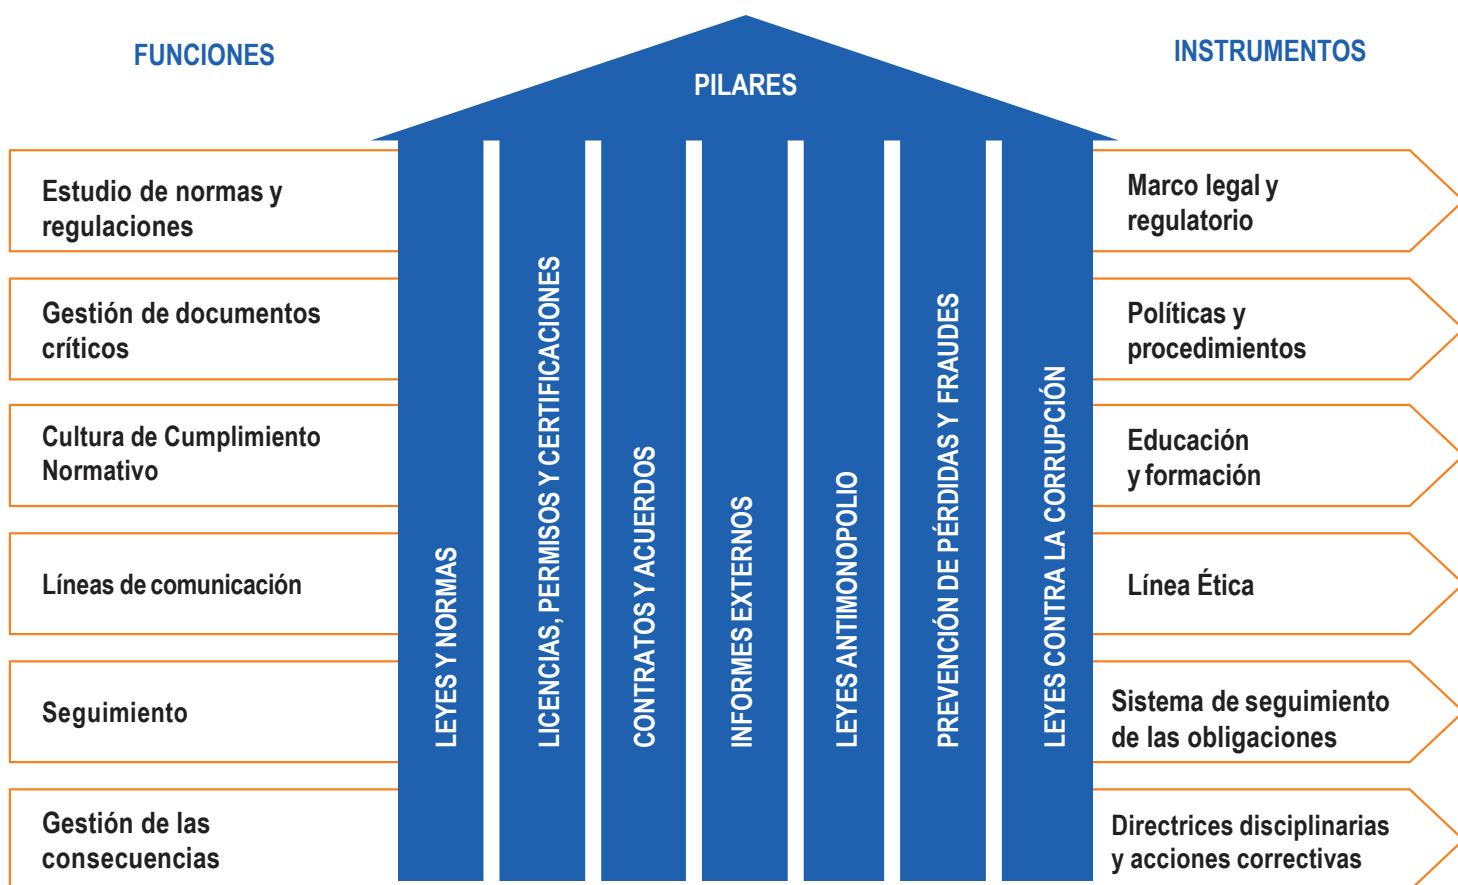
FUNCIONES

PILARES

INSTRUMENTOS

Estudio de normas y regulaciones

Gestión de documentos críticos

Cultura de Cumplimiento Normativo

Líneas de comunicación

Seguimiento

Gestión de las consecuencias

LEYES Y NORMAS

LICENCIAS, PERMISOS Y CERTIFICACIONES

CONTRATOS Y ACUERDOS

INFORMES EXTERNOS

LEYES ANTIMONOPOLIO

PREVENCIÓN DE PÉRDIDAS Y FRAUDES

LEYES CONTRA LA CORRUPCIÓN

Marco legal y regulatorio

Políticas y procedimientos

Educación y formación

Línea Ética

Sistema de seguimiento de las obligaciones

Directrices disciplinarias y acciones correctivas